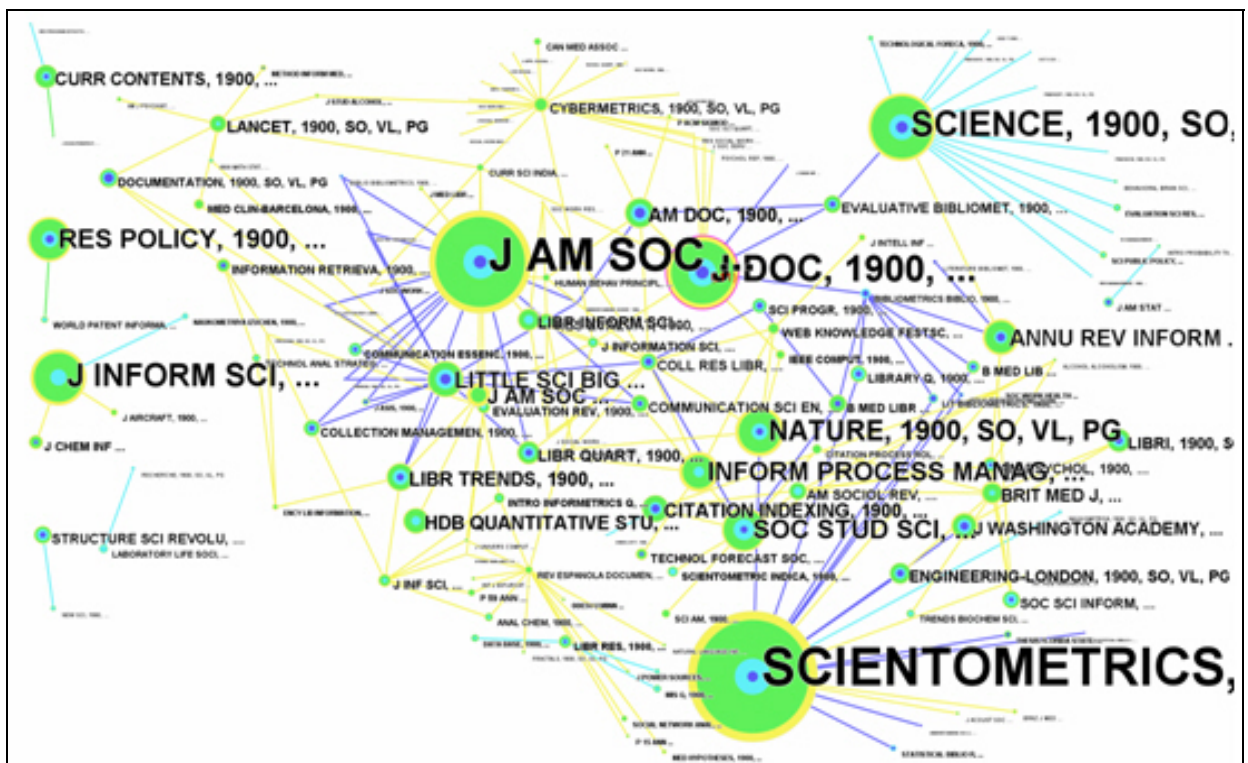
CURR CONTENTS, 1900, ...
LANCET, 1900, SO, VL, PG
CYBERMETRICS, 1900, SO, VL, PG
CAN MED ASSOC ...
SCIENCE, 1900, SO,
DOCUMENTATION, 1900, SO, VL, PG
CURR SCI INDIA, ...
MED CLIN-BARCELONA, 1900, ...
AM DOC, 1900, ...
EVALUATIVE BIBLIOMET, 1900, ...
RES POLICY, 1900, ...
J AM SOC
J DOC, 1900, ...
INFORMATION RETRIEVA, 1900, ...
J INTELL INF ...
HUMAN BEHAV PRINCIPL...
BIBLIOMETRICS BIBLIO, 1900, ...
SCI PROGR, 1900, ...
WORLD PATENT INFORMA...
LIBR INFORM SCI, 1900, ...
WEB KNOWLEDGE FESTSC, ...
ANNU REV INFORM ...
J INFORMATION SCI, ...
COMMUNICATION ESSENC, 1900, ...
IEEE COMPUT, 1900, ...
COLL RES LIBR, ...
J INFORM SCI, ...
LITTLE SCI BIG ...
LIBRARY Q, 1900, ...
B MED LIB ...
J AM SOC ...
EVALUATION REV, 1900, ...
COMMUNICATION SCI EN, ...
B MED LIBR ...
J AIRCRAFT, 1900, ...
COLLECTION MANAGEMEN, 1900, ...
NATURE, 1900, SO, VL, PG
LIBRI, 1900, S
J CHEM INF ...
LIBR QUART, 1900, ...
CITATION PROCESS ROL...
LIBR TRENDS, 1900, ...
INFORM PROCESS MANAG, ...
AM SOCIOL REV, ...
BRIT MED J, ...
INTRO INFORMETRICS Q...
HDB QUANTITATIVE STU, ...
CITATION INDEXING, 1900, ...
STRUCTURE SCI REVOLU, ...
SOC STUD SCI, ...
J WASHINGTON ACADEMY, ...
LABORATORY LIFE SOCI, ...
TECHNOL FORECAST SOC, ...
SCIENTOMETRIC INDICA, 1900, ...
ENGINEERING-LONDON, 1900, SO, VL, PG
J INF SCI, ...
REV ESPANOLA DOCUMEN, ...
SOC SCI INFORM, ...
TRENDS BIOCHEM SCI ...
SCI AM, 1900, ...
ANAL CHEM, 1900, ...
LIBR RES, 1900, ...
SCIENTOMETRICS,
SOCIAL NETWORK ANAL...
STATISTICAL BIBLIO...